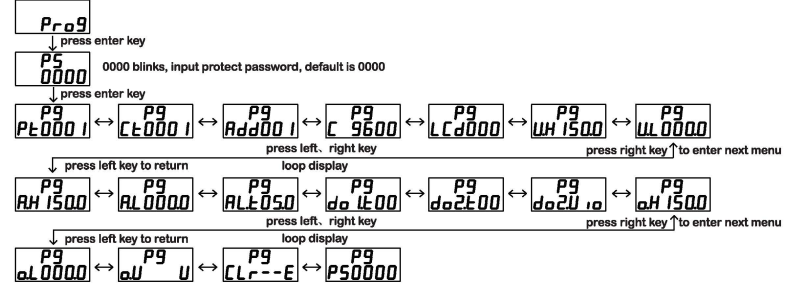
Prog

press enter key

PS 0000

0000 blinks, input protect password, default is 0000

press enter key

P9 Pt0001 ↔ P9 Ct0001 ↔ P9 Add001 ↔ P9 C 9600 ↔ P9 LCd000 ↔ P9 UH 150.0 ↔ P9 UL 000.0

press left、right key

press right key ↑ to enter next menu

press left key to return

loop display

P9 AH 150.0 ↔ P9 AL 000.0 ↔ P9 ALt05.0 ↔ P9 do 1t00 ↔ P9 do2t00 ↔ P9 do2U 10 ↔ P9 oH 150.0

press left、right key

press right key ↑ to enter next menu

press left key to return

loop display

P9 oL 000.0 ↔ P9 oU U ↔ P9 CLr--E ↔ P9 PS0000